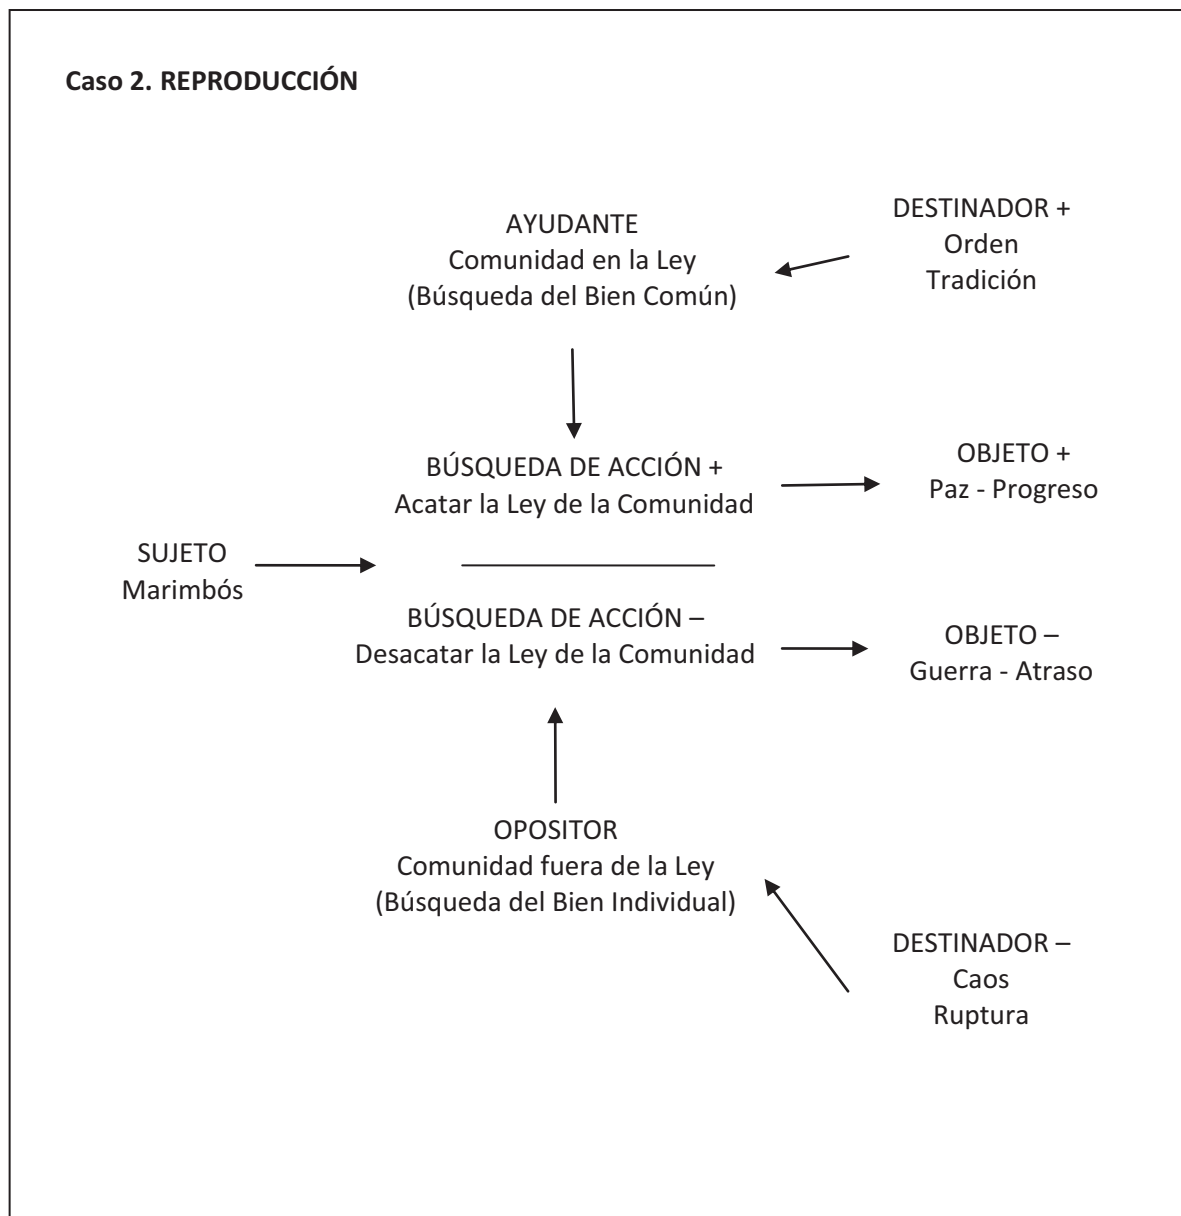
Caso 2. REPRODUCCIÓN

AYUDANTE
Comunidad en la Ley
(Búsqueda del Bien Común)

DESTINADOR +
Orden
Tradición

BÚSQUEDA DE ACCIÓN +
Acatar la Ley de la Comunidad

OBJETO +
Paz - Progreso

SUJETO
Marimbós

BÚSQUEDA DE ACCIÓN –
Desacatar la Ley de la Comunidad

OBJETO –
Guerra - Atraso

OPOSITOR
Comunidad fuera de la Ley
(Búsqueda del Bien Individual)

DESTINADOR –
Caos
Ruptura